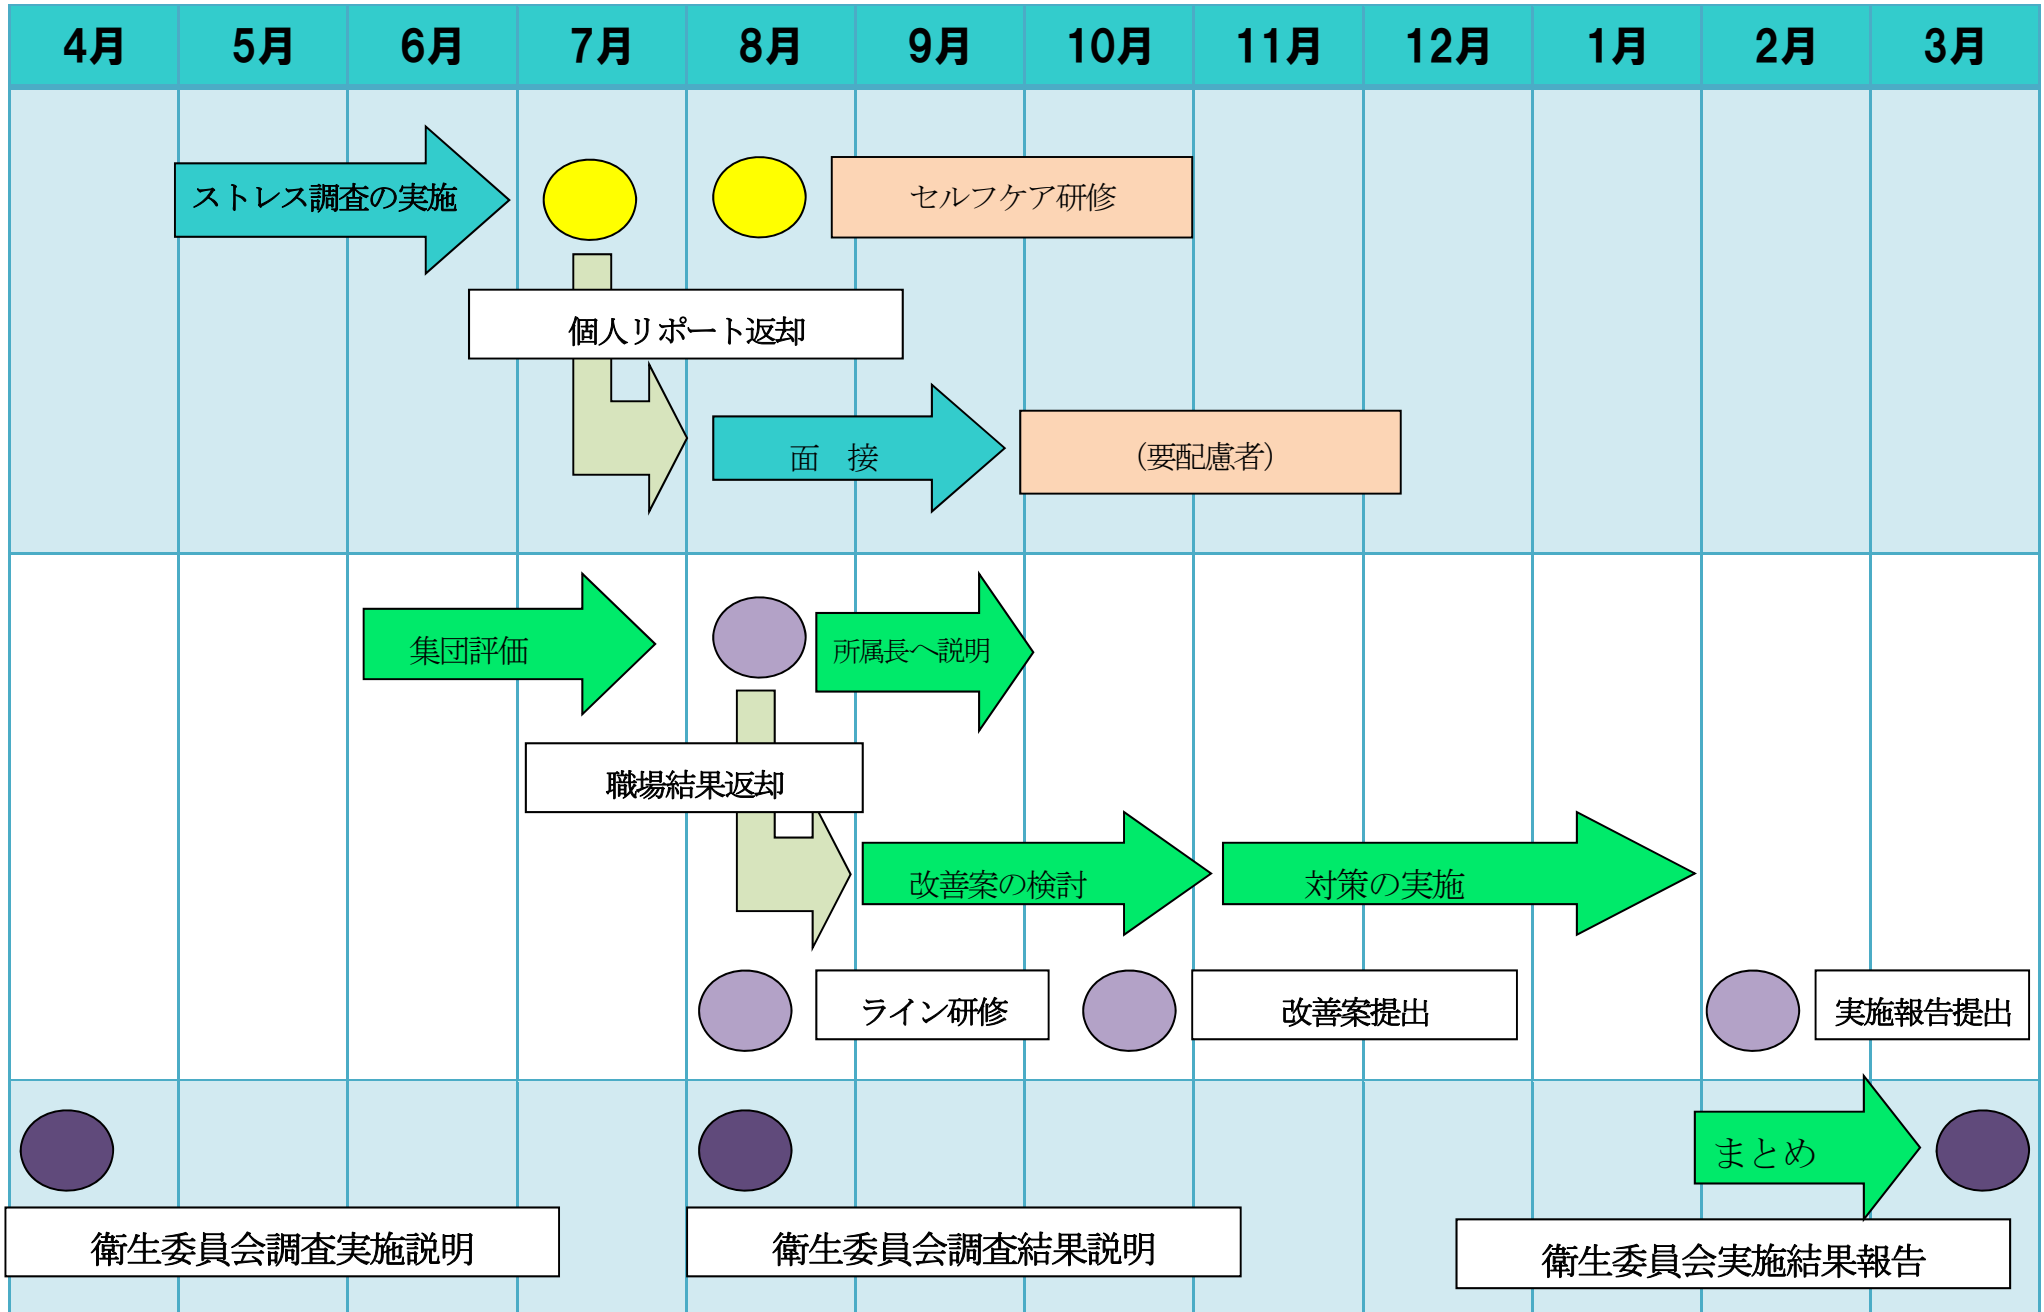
| 4月 | 5月 | 6月 | 7月 | 8月 | 9月 | 10月 | 11月 | 12月 | 1月 | 2月 | 3月 |
|---|---|---|---|---|---|---|---|---|---|---|---|

ストレス調査の実施

セルフケア研修

個人リポート返却

面　接

（要配慮者）

集団評価

所属長へ説明

職場結果返却

改善案の検討

対策の実施

ライン研修

改善案提出

実施報告提出

まとめ

衛生委員会調査実施説明

衛生委員会調査結果説明

衛生委員会実施結果報告